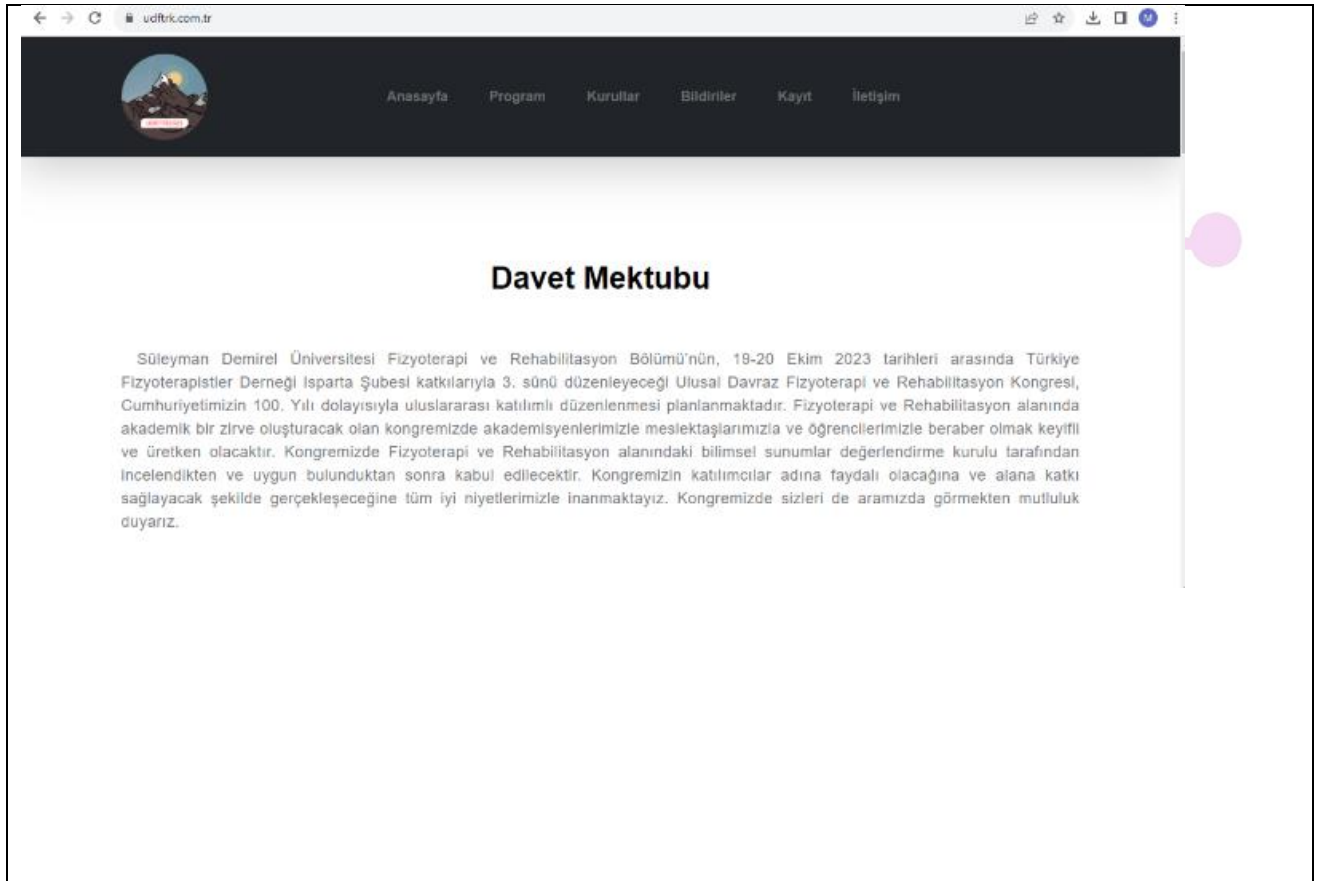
udftrk.com.tr

M

Anasayfa Program Kurullar Bildiriler Kayıt İletişim

Davet Mektubu

Süleyman Demirel Üniversitesi Fizyoterapi ve Rehabilitasyon Bölümü'nün, 19-20 Ekim 2023 tarihleri arasında Türkiye Fizyoterapistler Derneği Isparta Şubesi katkılarıyla 3. sünü düzenleyeceği Ulusal Davraz Fizyoterapi ve Rehabilitasyon Kongresi, Cumhuriyetimizin 100. Yılı dolayısıyla uluslararası katılımlı düzenlenmesi planlanmaktadır. Fizyoterapi ve Rehabilitasyon alanında akademik bir zirve oluşturacak olan kongremizde akademisyenlerimizle meslektaşlarımızla ve öğrencilerimizle beraber olmak keyifli ve üretken olacaktır. Kongremizde Fizyoterapi ve Rehabilitasyon alanındaki bilimsel sunumlar değerlendirme kurulu tarafından incelendikten ve uygun bulunduktan sonra kabul edilecektir. Kongremizin katılımcılar adına faydalı olacağına ve alana katkı sağlayacak şekilde gerçekleşeceğine tüm iyi niyetlerimizle inanmaktayız. Kongremizde sizleri de aramızda görmekten mutluluk duyarız.